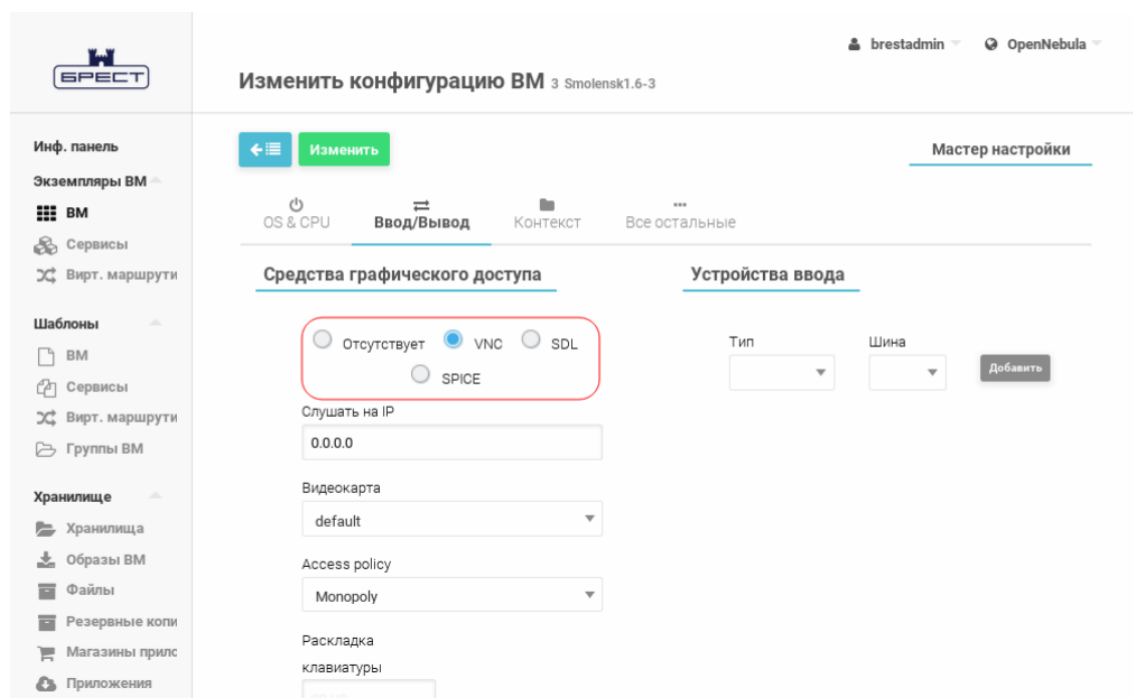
БРЕСТ

brestadmin OpenNebula

Изменить конфигурацию ВМ 3 Smolensk1.6-3

Инф. панель
Экземпляры ВМ
ВМ
Сервисы
Вирт. маршрути
Шаблоны
ВМ
Сервисы
Вирт. маршрути
Группы ВМ
Хранилище
Хранилища
Образы ВМ
Файлы
Резервные копи
Магазины прилс
Приложения

Изменить

Мастер настройки

OS & CPU
Ввод/Вывод
Контекст
Все остальные

Средства графического доступа

Отсутствует VNC SDL
SPICE

Слушать на IP
0.0.0.0

Видеокарта
default

Access policy
Monopoly

Раскладка клавиатуры

Устройства ввода

Тип
Шина
Добавить